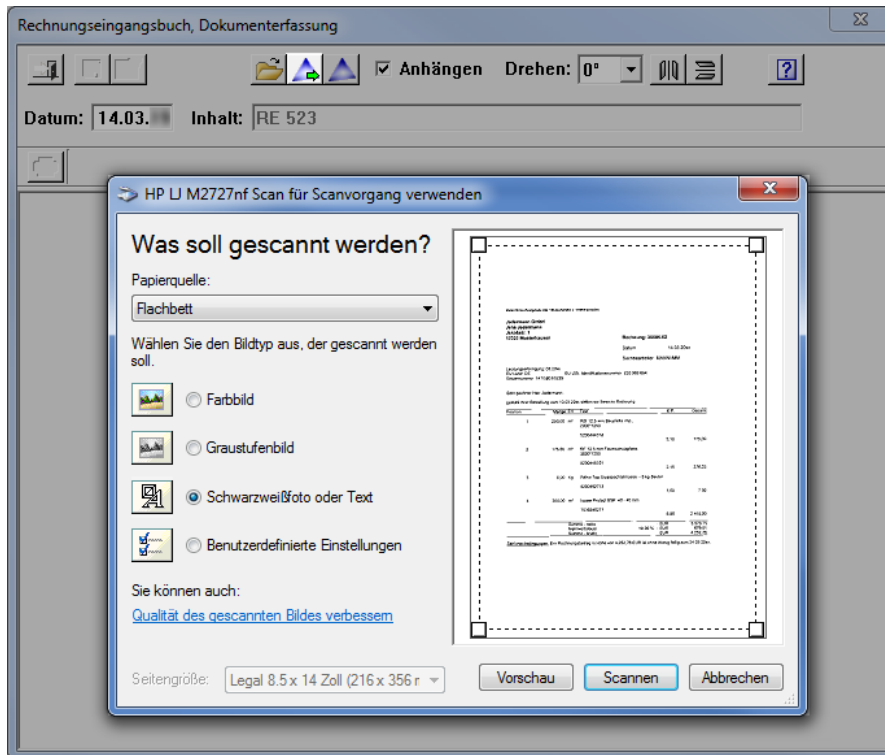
Rechnungseingangsbuch, Dokumenterfassung

☑ Anhängen Drehen: 0° ?

Datum: 14.03.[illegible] Inhalt: RE 523

HP LJ M2727nf Scan für Scanvorgang verwenden

Was soll gescannt werden?

Papierquelle:

Flachbett

Wählen Sie den Bildtyp aus, der gescannt werden soll.

Farbbild

Graustufenbild

Schwarzweißfoto oder Text

Benutzerdefinierte Einstellungen

Sie können auch:

Qualität des gescannten Bildes verbessern

Seitengröße: Legal 8.5 x 14 Zoll (216 x 356 r

Vorschau Scannen Abbrechen

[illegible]